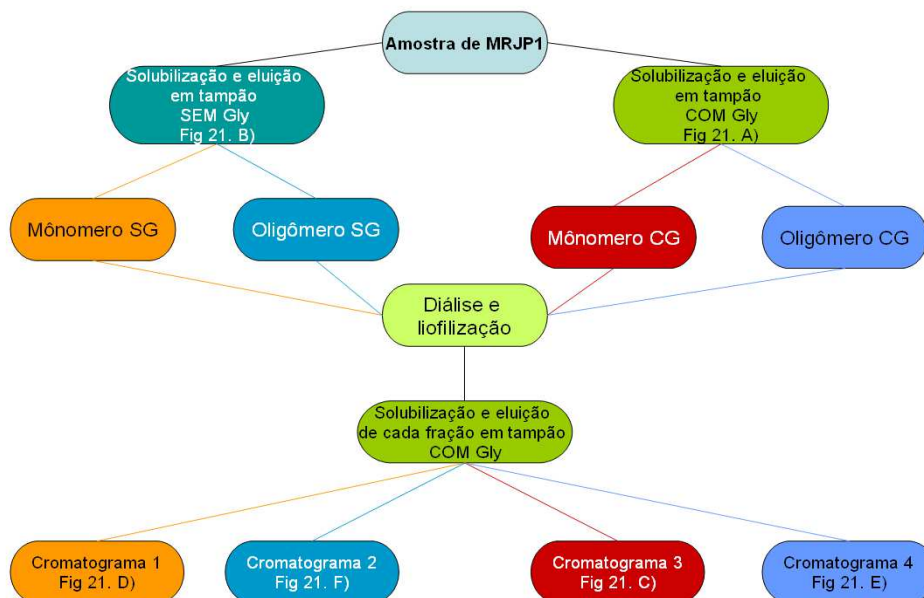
Amostra de MRJP1

Solubilização e eluição em tampão SEM Gly Fig 21. B)

Solubilização e eluição em tampão COM Gly Fig 21. A)

Mônomero SG

Oligômero SG

Mônomero CG

Oligômero CG

Diálise e liofilização

Solubilização e eluição de cada fração em tampão COM Gly

Cromatograma 1 Fig 21. D)

Cromatograma 2 Fig 21. F)

Cromatograma 3 Fig 21. C)

Cromatograma 4 Fig 21. E)